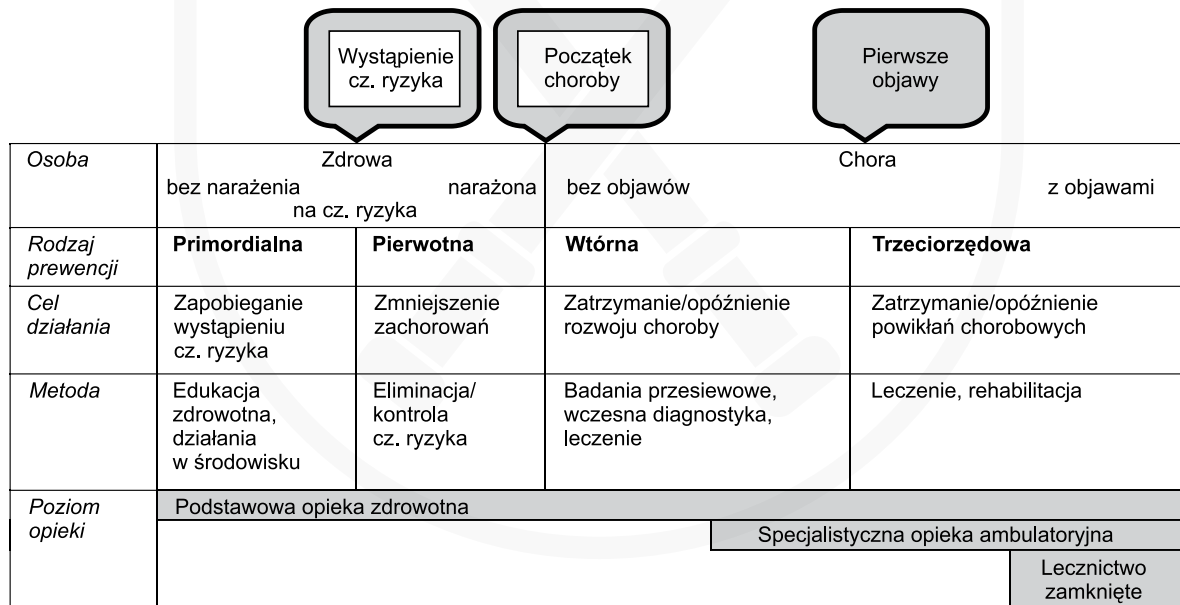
Wystąpienie cz. ryzyka

Początek choroby

Pierwsze objawy

| Osoba | Zdrowa<br>bez narażenia / narażona na cz. ryzyka | | Chora<br>bez objawów / z objawami | |
|---|---|---|---|---|
| Rodzaj prewencji | **Primordialna** | **Pierwotna** | **Wtórna** | **Trzeciorzędowa** |
| Cel działania | Zapobieganie wystąpieniu cz. ryzyka | Zmniejszenie zachorowań | Zatrzymanie/opóźnienie rozwoju choroby | Zatrzymanie/opóźnienie powikłań chorobowych |
| Metoda | Edukacja zdrowotna, działania w środowisku | Eliminacja/ kontrola cz. ryzyka | Badania przesiewowe, wczesna diagnostyka, leczenie | Leczenie, rehabilitacja |
| Poziom opieki | Podstawowa opieka zdrowotna<br>Specjalistyczna opieka ambulatoryjna<br>Lecznictwo zamknięte | | | |